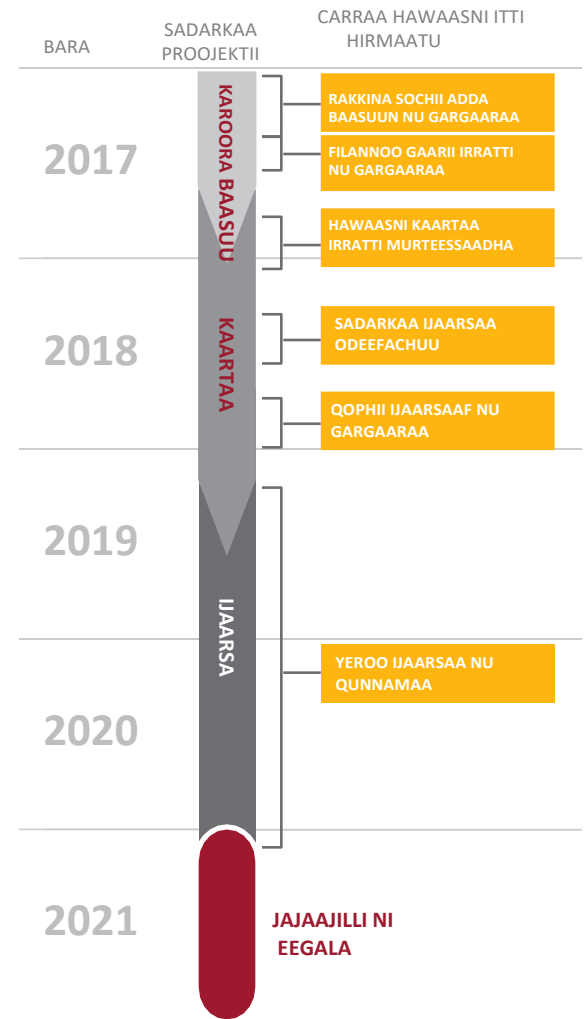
BARA

SADARKAA PROOJEKTII

CARRAA HAWAASNI ITTI HIRMAATU

2017

2018

2019

2020

2021

KAROORA BAASUU

KAARTAA

IJAARSA

RAKKINA SOCHII ADDA BAASUUN NU GARGAARAA

FILANNOO GAARII IRRATTI NU GARGAARAA

HAWAASNI KAARTAA IRRATTI MURTEESSAADHA

SADARKAA IJAARSAA ODEEFACHUU

QOPHII IJAARSAAF NU GARGAARAA

YEROO IJAARSAA NU QUNNAMAA

JAJAAJILLI NI EEGALA